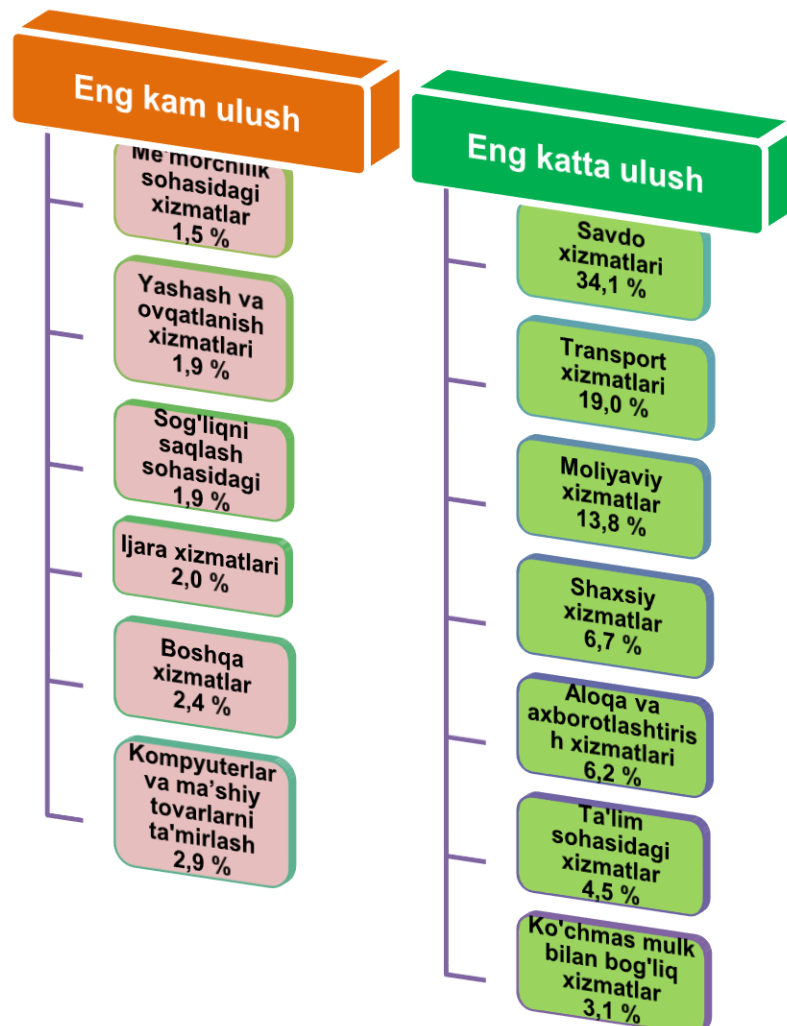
Eng kam ulush

Me'morchilik sohasidagi xizmatlar 1,5 %

Yashash va ovqatlanish xizmatlari 1,9 %

Sog'liqni saqlash sohasidagi 1,9 %

Ijara xizmatlari 2,0 %

Boshqa xizmatlar 2,4 %

Kompyuterlar va ma'shiy tovarlarni ta'mirlash 2,9 %

Eng katta ulush

Savdo xizmatlari 34,1 %

Transport xizmatlari 19,0 %

Moliyaviy xizmatlar 13,8 %

Shaxsiy xizmatlar 6,7 %

Aloqa va axborotlashtirish xizmatlari 6,2 %

Ta'lim sohasidagi xizmatlar 4,5 %

Ko'chmas mulk bilan bog'liq xizmatlar 3,1 %